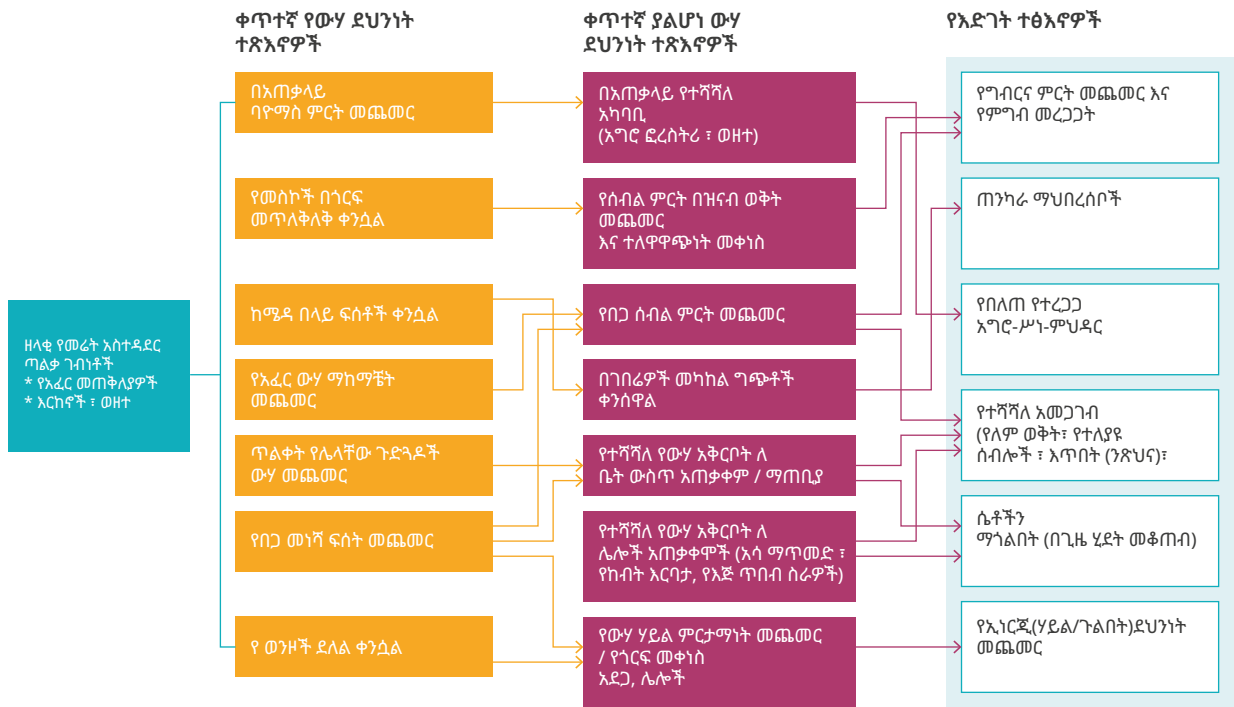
ቀጥተኛ የውሃ ደህንነት ተጽእኖዎች

ቀጥተኛ ያልሆነ ውሃ ደህንነት ተጽእኖዎች

የእድገት ተፅእኖዎች

ዘላቂ የመሬት አስተዳደር ጣልቃ ገብነቶች
* የአፈር መጠቅለያዎች
* እርከኖች ፣ ወዘተ

በአጠቃላይ ባዮማስ ምርት መጨመር

የመስኮች በጎርፍ መጥለቅለቅ ቀንሷል

ከሜዳ በላይ ፍሰቶች ቀንሷል

የአፈር ውሃ ማከማቼት መጨመር

ጥልቀት የሌላቸው ጉድጓዶች ውሃ መጨመር

የበጋ መነሻ ፍሰት መጨመር

የ ወንዞች ደለል ቀንሷል

በአጠቃላይ የተሻሻለ አካባቢ (አግሮ ፎረስትሪ ፣ ወዘተ)

የሰብል ምርት በዝናብ ወቅት መጨመር እና ተለዋዋጭነት መቀነስ

የበጋ ሰብል ምርት መጨመር

በገበሬዎች መካከል ግጭቶች ቀንሰዋል

የተሻሻለ የውሃ አቅርቦት ለ ቤት ውስጥ አጠቃቀም / ማጠቢያ

የተሻሻለ የውሃ አቅርቦት ለ ሌሎች አጠቃቀሞች (አሳ ማጥመድ ፣ የከብት እርባታ, የእጅ ጥበብ ስራዎች)

የውሃ ሃይል ምርታማነት መጨመር / የጎርፍ መቀነስ አደጋ, ሌሎች

የግብርና ምርት መጨመር እና የምግብ መረጋጋት

ጠንካራ ማህበረሰቦች

የበለጠ የተረጋጋ አግሮ-ሥነ-ምህዳር

የተሻሻለ አመጋገብ (የለም ወቅት፣ የተለያዩ ሰብሎች ፣ እጥበት (ንጽህና)፣

ሴቶችን ማጎልበት (በጊዜ ሂደት መቆጠብ)

የኢነርጂ(ሃይል/ጉልበት)ደህንነት መጨመር